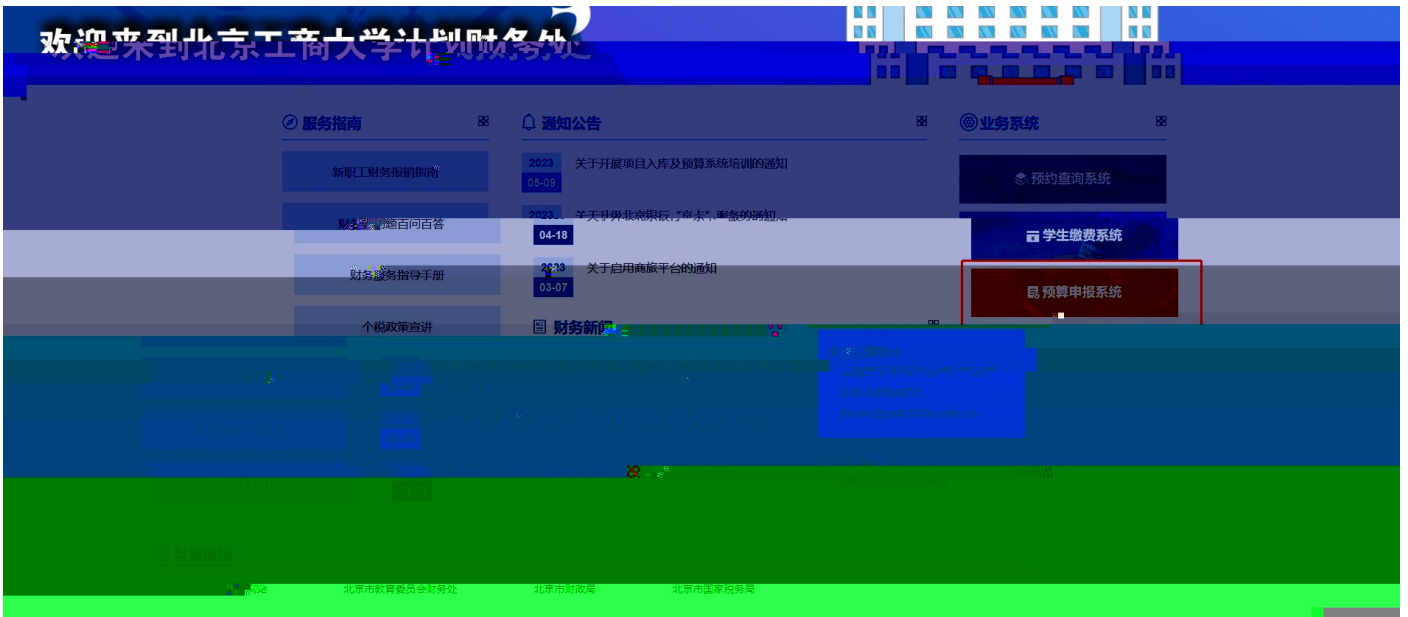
欢迎来到北京工商大学计划财务处

服务指南

新职工财务报销指南

财务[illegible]百问百答

财务服务指导手册

个税政策宣讲

通知公告

2023
05-09
关于开展项目入库及预算系统培训的通知

2023
04-18
关于开通北京银行"e卡"、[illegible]的通知

2023
03-07
关于启用商旅平台的通知

财务新闻

业务系统

预约查询系统

学生缴费系统

预算申报系统

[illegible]

北京市教育委员会财务处

北京市财政局

北京市国家税务局